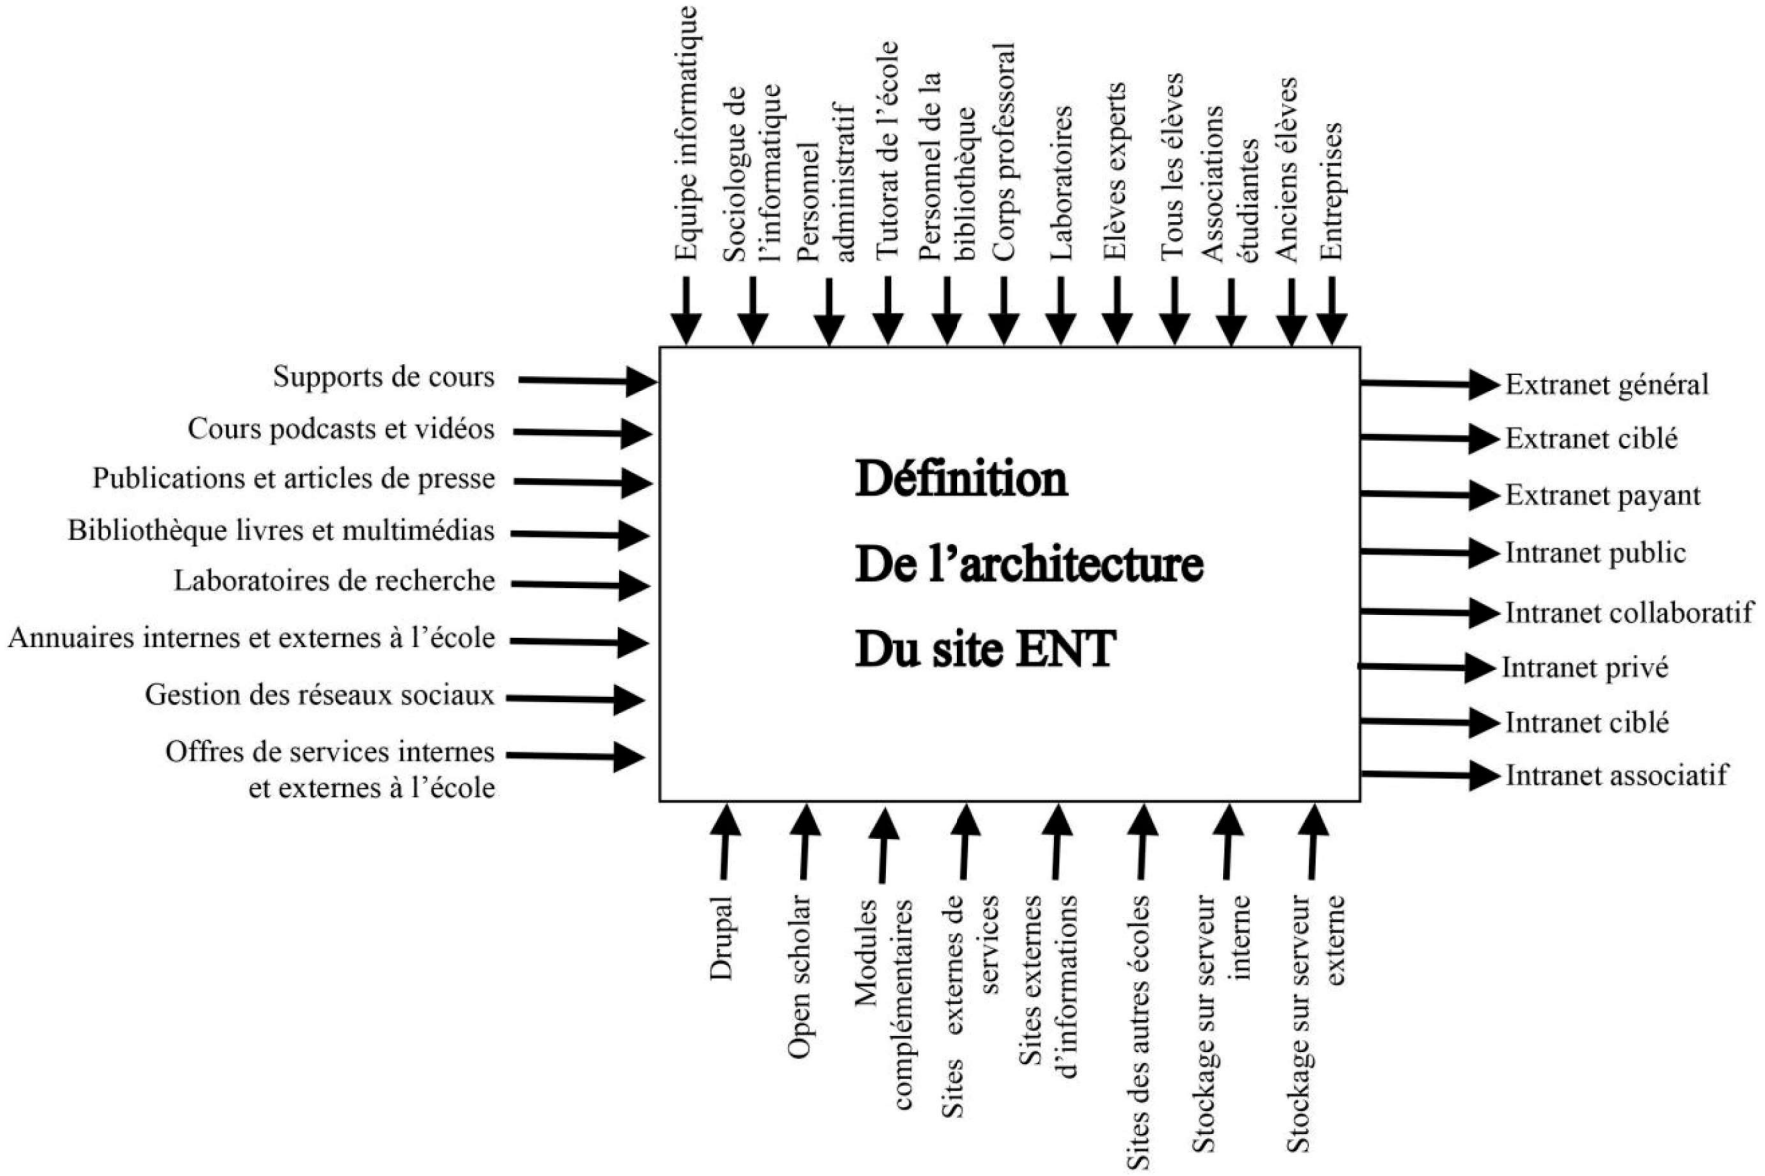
Equipe informatique
Sociologue de l'informatique
Personnel administratif
Tutorat de l'école
Personnel de la bibliothèque
Corps professoral
Laboratoires
Elèves experts
Tous les élèves
Associations étudiantes
Anciens élèves
Entreprises

Supports de cours
Cours podcasts et vidéos
Publications et articles de presse
Bibliothèque livres et multimédias
Laboratoires de recherche
Annuaires internes et externes à l'école
Gestion des réseaux sociaux
Offres de services internes et externes à l'école

Définition
De l'architecture
Du site ENT

Extranet général
Extranet ciblé
Extranet payant
Intranet public
Intranet collaboratif
Intranet privé
Intranet ciblé
Intranet associatif

Drupal
Open scholar
Modules complémentaires
Sites externes de services
Sites externes d'informations
Sites des autres écoles
Stockage sur serveur interne
Stockage sur serveur externe